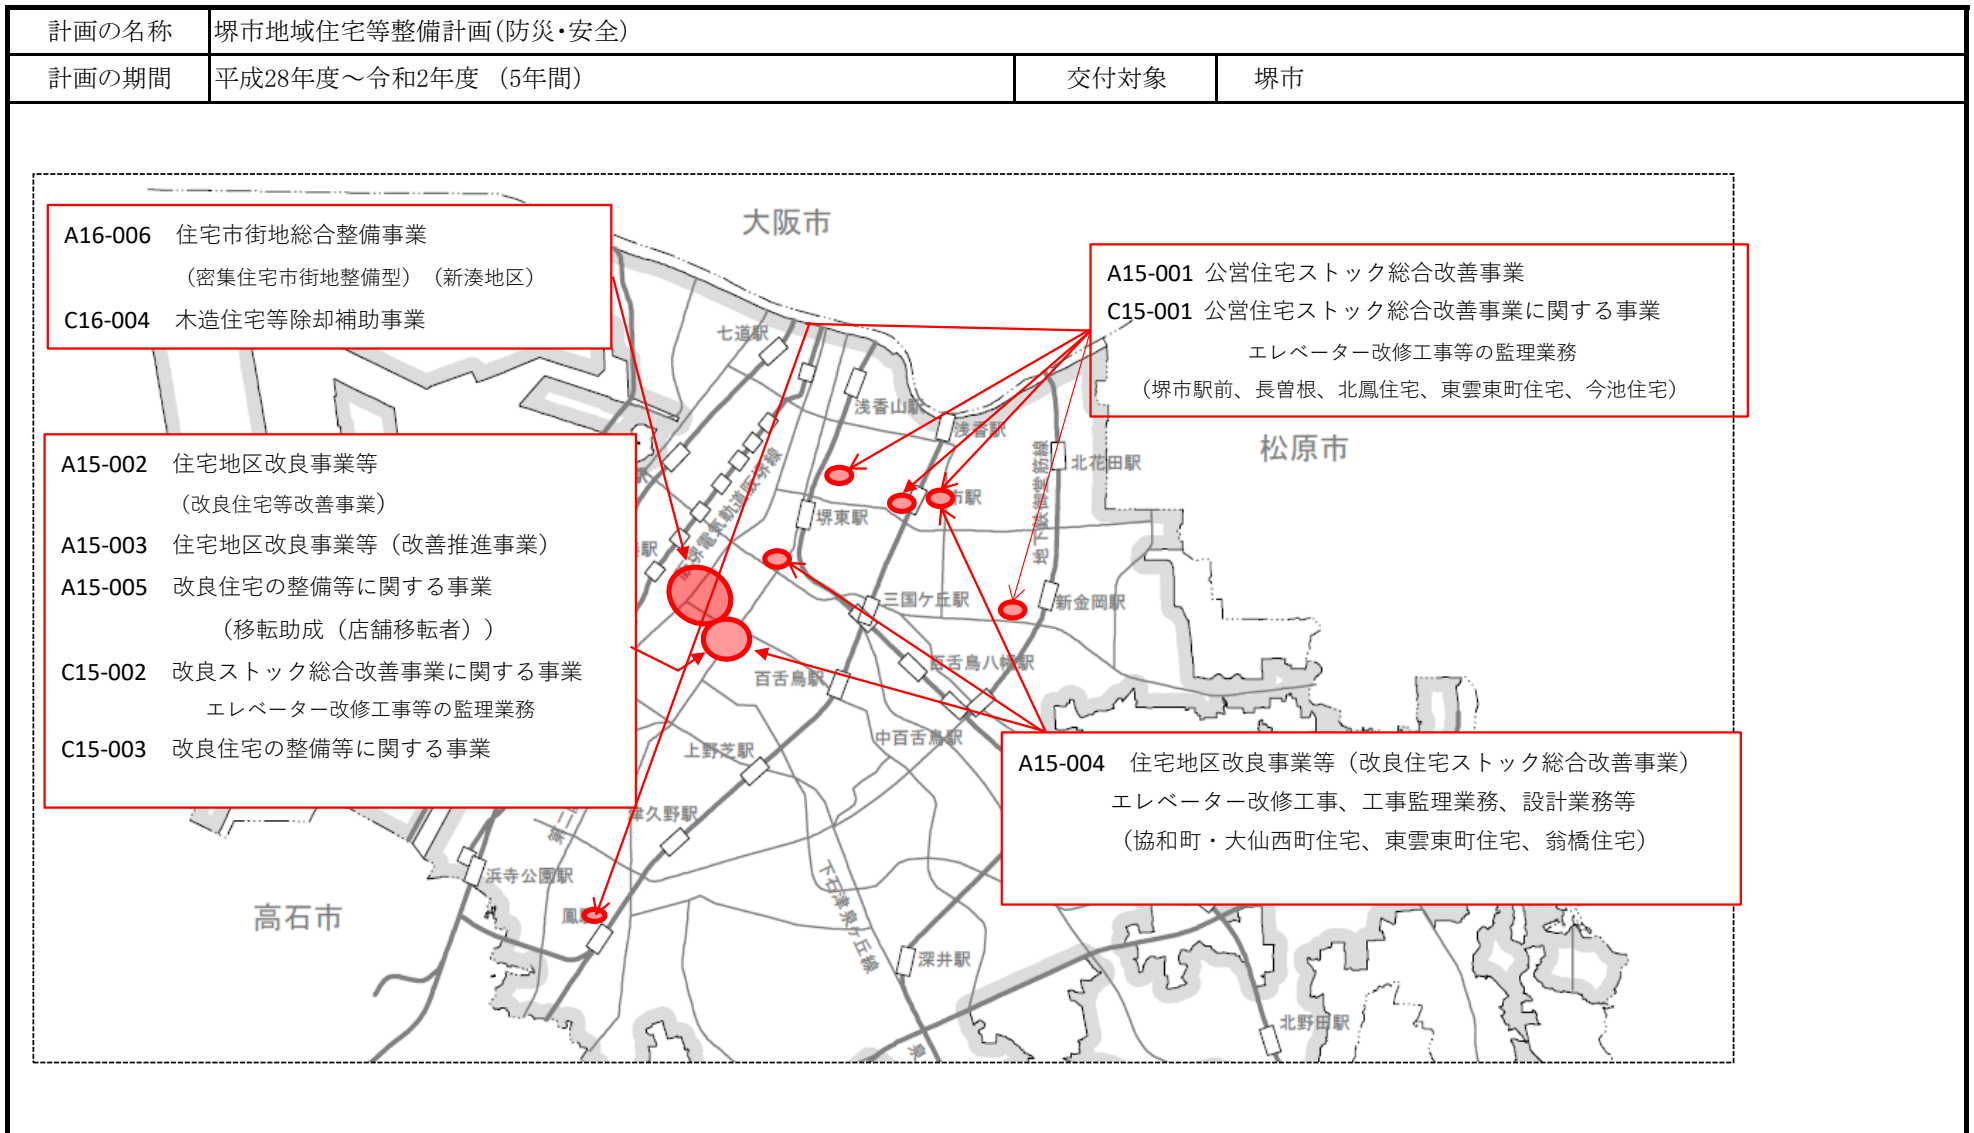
| 計画の名称 | 堺市地域住宅等整備計画(防災・安全) | | |
|---|---|---|---|
| 計画の期間 | 平成28年度～令和2年度 (5年間) | 交付対象 | 堺市 |

A16-006 住宅市街地総合整備事業
(密集住宅市街地整備型) (新湊地区)
C16-004 木造住宅等除却補助事業

大阪市

A15-001 公営住宅ストック総合改善事業
C15-001 公営住宅ストック総合改善事業に関する事業
エレベーター改修工事等の監理業務
(堺市駅前、長曽根、北鳳住宅、東雲東町住宅、今池住宅)

七道駅
浅香山駅
浅香駅
北花田駅
松原市
堺東駅
三国ケ丘駅
新金岡駅
百舌鳥八幡駅
百舌鳥駅
中百舌鳥駅
上野芝駅
津久野駅
浜寺公園駅
鳳駅
深井駅
北野田駅
高石市
阪堺電気軌道阪堺線
地下鉄御堂筋線
泉北高速鉄道線
下石津泉ケ丘線

A15-002 住宅地区改良事業等
(改良住宅等改善事業)
A15-003 住宅地区改良事業等(改善推進事業)
A15-005 改良住宅の整備等に関する事業
(移転助成(店舗移転者))
C15-002 改良ストック総合改善事業に関する事業
エレベーター改修工事等の監理業務
C15-003 改良住宅の整備等に関する事業

A15-004 住宅地区改良事業等(改良住宅ストック総合改善事業)
エレベーター改修工事、工事監理業務、設計業務等
(協和町・大仙西町住宅、東雲東町住宅、翁橋住宅)